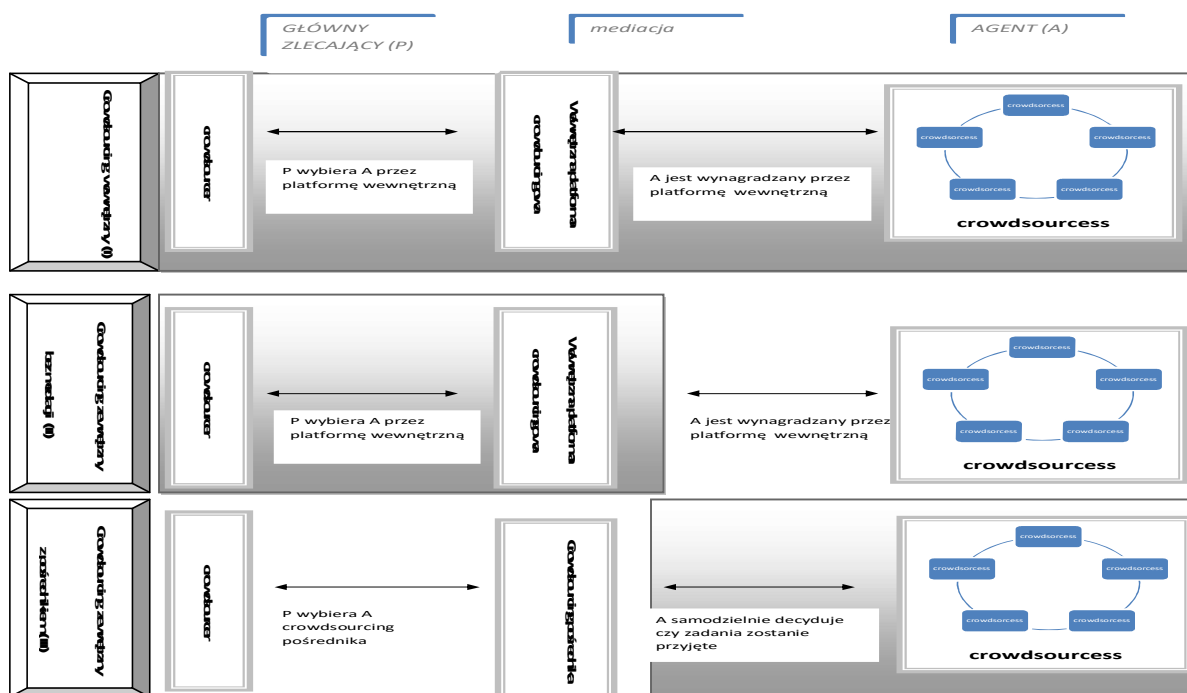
GŁÓWNY ZLECAJĄCY (P)

mediacja

AGENT (A)

Crowdsourcing wewnętrzny (I)

crowdsourcer

P wybiera A przez platformę wewnętrzną

Wewnętrzna platforma crowdsourcingowa

A jest wynagradzany przez platformę wewnętrzną

crowdsorcess
crowdsorcess
crowdsorcess
crowdsorcess
crowdsorcess

crowdsourcess

Crowdsourcing zewnętrzny bezpośredni (II)

crowdsourcer

P wybiera A przez platformę wewnętrzną

Wewnętrzna platforma crowdsourcingowa

A jest wynagradzany przez platformę wewnętrzną

crowdsorcess
crowdsorcess
crowdsorcess
crowdsorcess
crowdsorcess

crowdsourcess

Crowdsourcing zewnętrzny pośredni (III)

crowdsourcer

P wybiera A crowdsourcing pośrednika

Crowdsourcing pośrednika

A samodzielnie decyduje czy zadania zostanie przyjęte

crowdsorcess
crowdsorcess
crowdsorcess
crowdsorcess
crowdsorcess

crowdsourcess